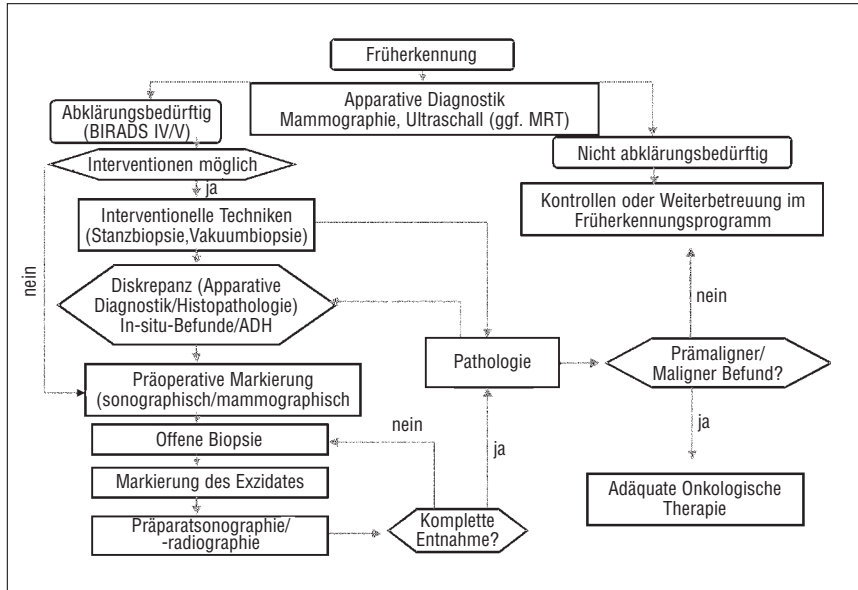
Früherkennung

Abklärungsbedürftig (BIRADS IV/V)

Apparative Diagnostik Mammographie, Ultraschall (ggf. MRT)

Nicht abklärungsbedürftig

Interventionen möglich

ja

Kontrollen oder Weiterbetreuung im Früherkennungsprogramm

Interventionelle Techniken (Stanzbiopsie,Vakuumbiopsie)

nein

Diskrepanz (Apparative Diagnostik/Histopathologie) In-situ-Befunde/ADH

nein

Pathologie

Prämaligner/ Maligner Befund?

Präoperative Markierung (sonographisch/mammographisch

nein

ja

Offene Biopsie

ja

Markierung des Exzidates

Adäquate Onkologische Therapie

Präparatsonographie/ -radiographie

Komplette Entnahme?